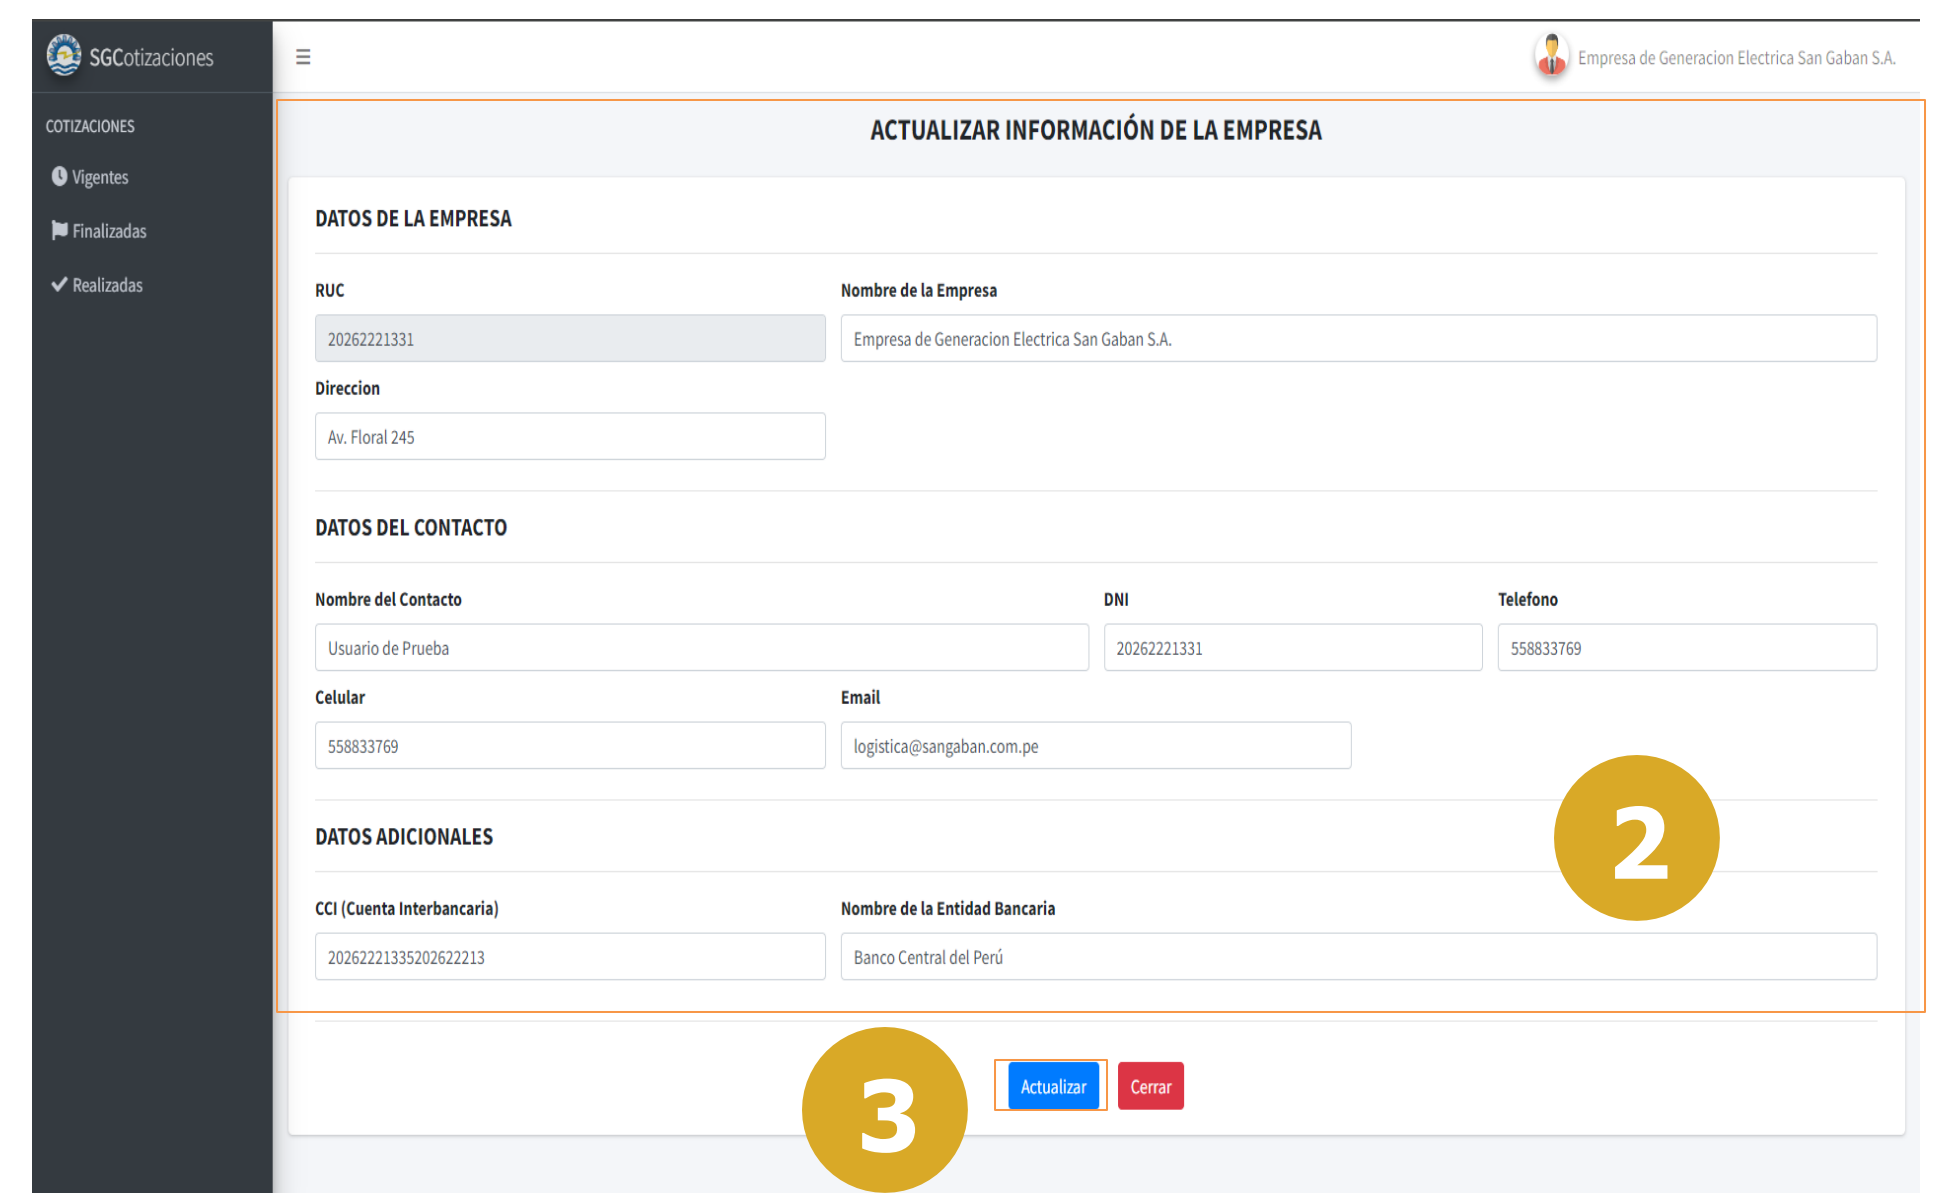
SGCotizaciones

≡

Empresa de Generacion Electrica San Gaban S.A.

COTIZACIONES

Vigentes

Finalizadas

Realizadas

ACTUALIZAR INFORMACIÓN DE LA EMPRESA

DATOS DE LA EMPRESA

RUC

20262221331

Nombre de la Empresa

Empresa de Generacion Electrica San Gaban S.A.

Direccion

Av. Floral 245

DATOS DEL CONTACTO

Nombre del Contacto

Usuario de Prueba

DNI

20262221331

Telefono

558833769

Celular

558833769

Email

logistica@sangaban.com.pe

DATOS ADICIONALES

2

CCI (Cuenta Interbancaria)

20262221335202622213

Nombre de la Entidad Bancaria

Banco Central del Perú

3

Actualizar

Cerrar